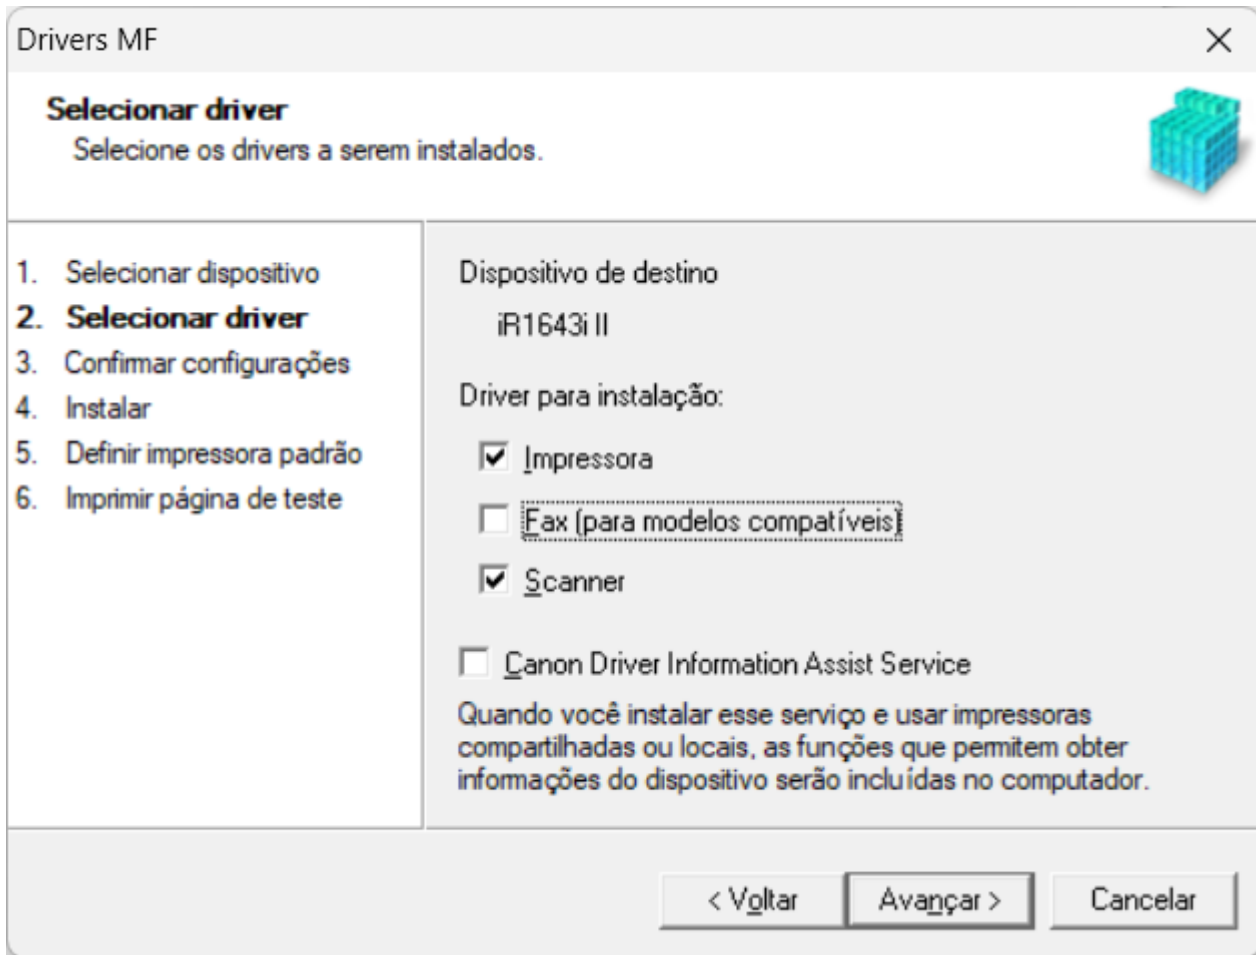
Drivers MF

×

Selecionar driver
Selecione os drivers a serem instalados.

1. Selecionar dispositivo
2. Selecionar driver
3. Confirmar configurações
4. Instalar
5. Definir impressora padrão
6. Imprimir página de teste

Dispositivo de destino
iR1643i II

Driver para instalação:

☑ Impressora
☐ Fax (para modelos compatíveis)
☑ Scanner

☐ Canon Driver Information Assist Service

Quando você instalar esse serviço e usar impressoras compartilhadas ou locais, as funções que permitem obter informações do dispositivo serão incluídas no computador.

< Voltar | Avançar > | Cancelar